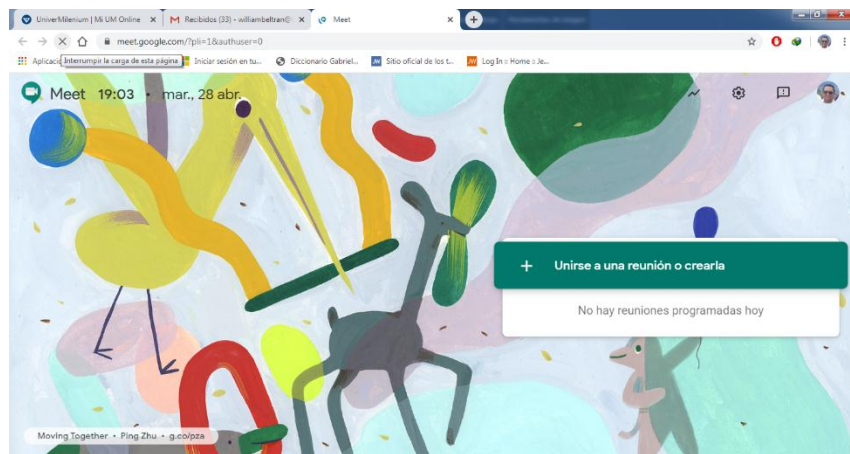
UniverMilenium | Mi UM Online ×
M Recibidos (33) - williambeltran@ ×
Meet ×
meet.google.com/?pli=1&authuser=0
Aplicacio Interrumpir la carga de esta página
Iniciar sesión en tu...
Diccionario Gabriel...
Sitio oficial de los t...
Log In ‹ Home ‹ Je...
Meet 19:03 • mar., 28 abr.
+ Unirse a una reunión o crearla
No hay reuniones programadas hoy
Moving Together • Ping Zhu • g.co/pza